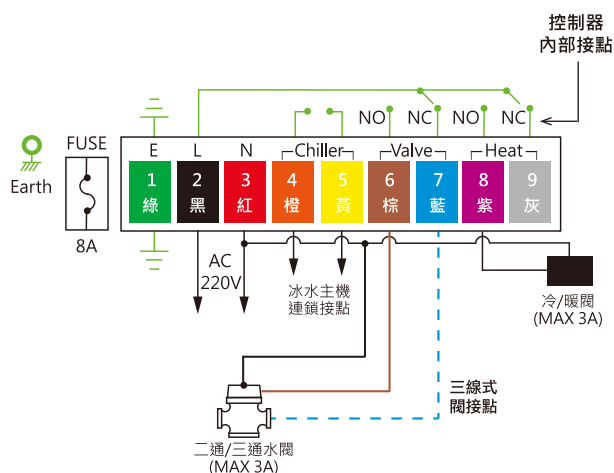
控制器
內部接點

Earth

FUSE

8A

E L N Chiller Valve Heat

NO NC NO NC

1 綠
2 黑
3 紅
4 橙
5 黃
6 棕
7 藍
8 紫
9 灰

AC 220V

冰水主機
連鎖接點

冷/暖閥
(MAX 3A)

三線式
閥接點

二通/三通水閥
(MAX 3A)